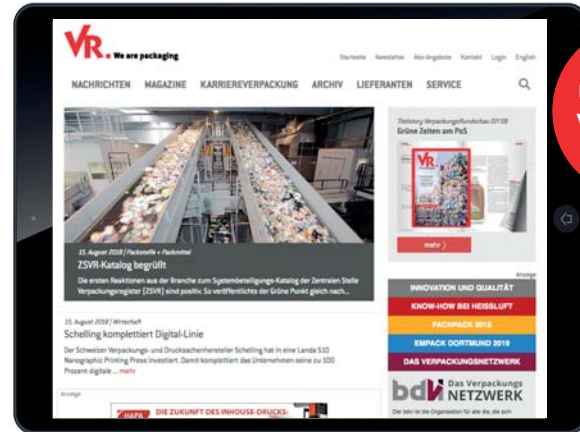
VR. We are packaging

Startseite Newsletter Abo-Angebote Kontakt Login English

NACHRICHTEN MAGAZINE KARRIEREVERPACKUNG ARCHIV LIEFERANTEN SERVICE

15. August 2018 | Packstoffe + Packmittel

ZSVR-Katalog begrüßt

Die ersten Reaktionen aus der Branche zum Systembeteiligungs-Katalog der Zentralen Stelle Verpackungsregister (ZSVR) sind positiv. So veröffentlichte der Grüne Punkt gleich nach...

15. August 2018 | Wirtschaft

Schelling komplettiert Digital-Linie

Der Schweizer Verpackungs- und Druckmaschinenhersteller Schelling hat in eine Landa S10 Nanographic Printing Press investiert. Damit komplettiert das Unternehmen seine zu 100 Prozent digitale ... mehr

Anzeige

DIE ZUKUNFT DES INHOUSE-DRUCKS:

Titelstory Verpackungsrundschau 07/18

Grüne Zeiten am PoS

VR

mehr

Anzeige

INNOVATION UND QUALITÄT

KNOW-HOW BEI HEISSLUFT

FACHPACK 2018

EMPACK DORTMUND 2019

DAS VERPACKUNGSNETZWERK

bdv Das Verpackungs NETZWERK

Der bdvi ist die Organisation für alle die, die sich